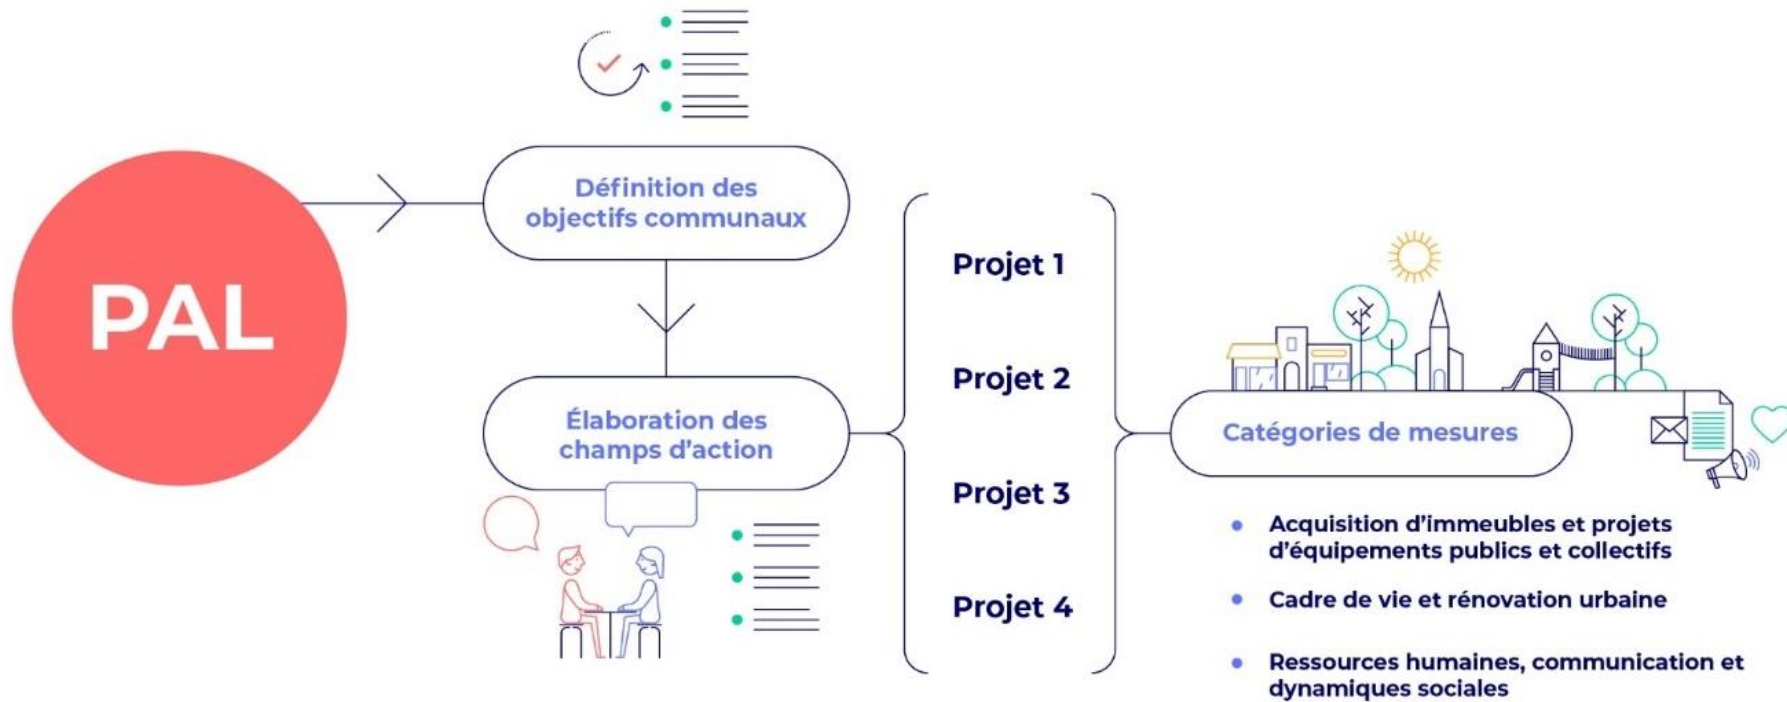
PAL

Définition des objectifs communaux

Élaboration des champs d'action

Projet 1

Projet 2

Projet 3

Projet 4

Catégories de mesures

- Acquisition d'immeubles et projets d'équipements publics et collectifs
- Cadre de vie et rénovation urbaine
- Ressources humaines, communication et dynamiques sociales